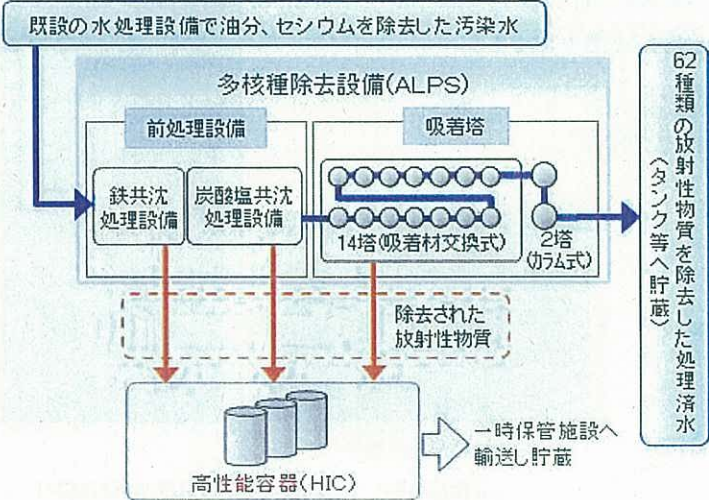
既設の水処理設備で油分、セシウムを除去した汚染水

多核種除去設備(ALPS)

前処理設備

吸着塔

鉄共沈処理設備

炭酸塩共沈処理設備

14塔(吸着材交換式)

2塔(カラム式)

62種類の放射性物質を除去した処理済水(タンク等へ貯蔵)

除去された放射性物質

高性能容器(HIC)

一時保管施設へ輸送し貯蔵